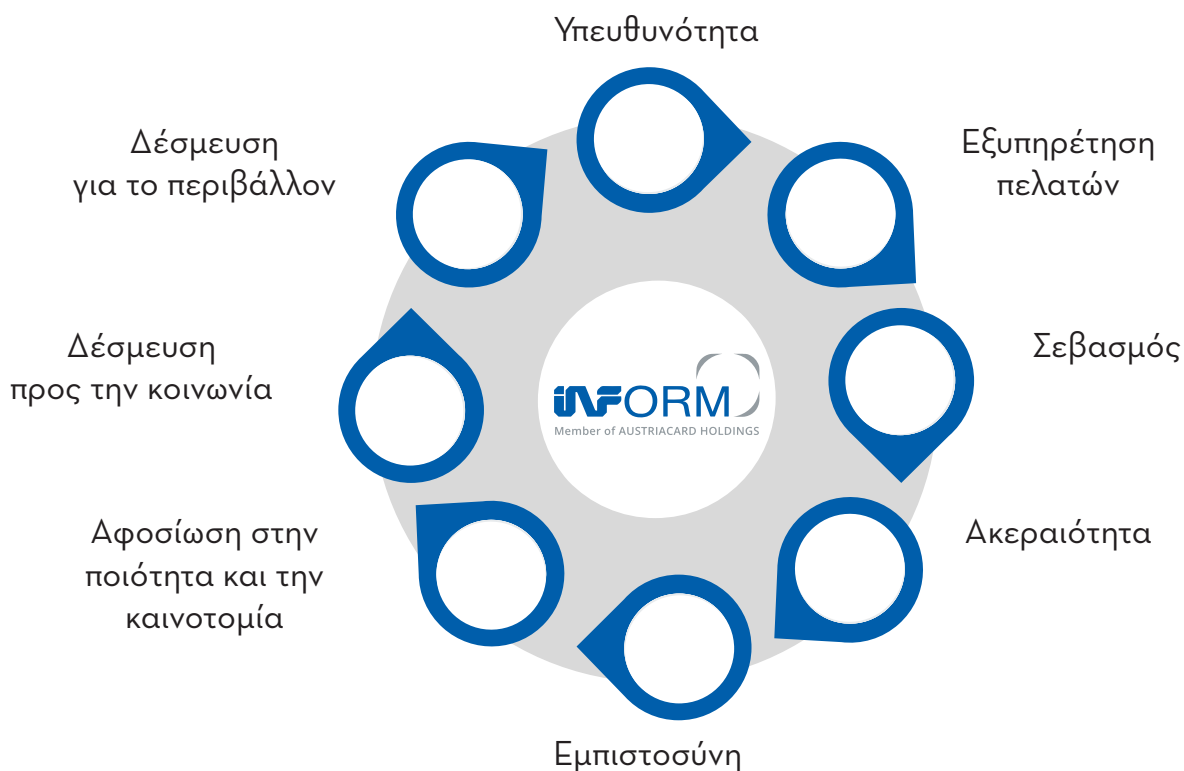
Υπευθυνότητα

Εξυπηρέτηση πελατών

Σεβασμός

Ακεραιότητα

Εμπιστοσύνη

Αφοσίωση στην ποιότητα και την καινοτομία

Δέσμευση προς την κοινωνία

Δέσμευση για το περιβάλλον

INFORM
Member of AUSTRIACARD HOLDINGS